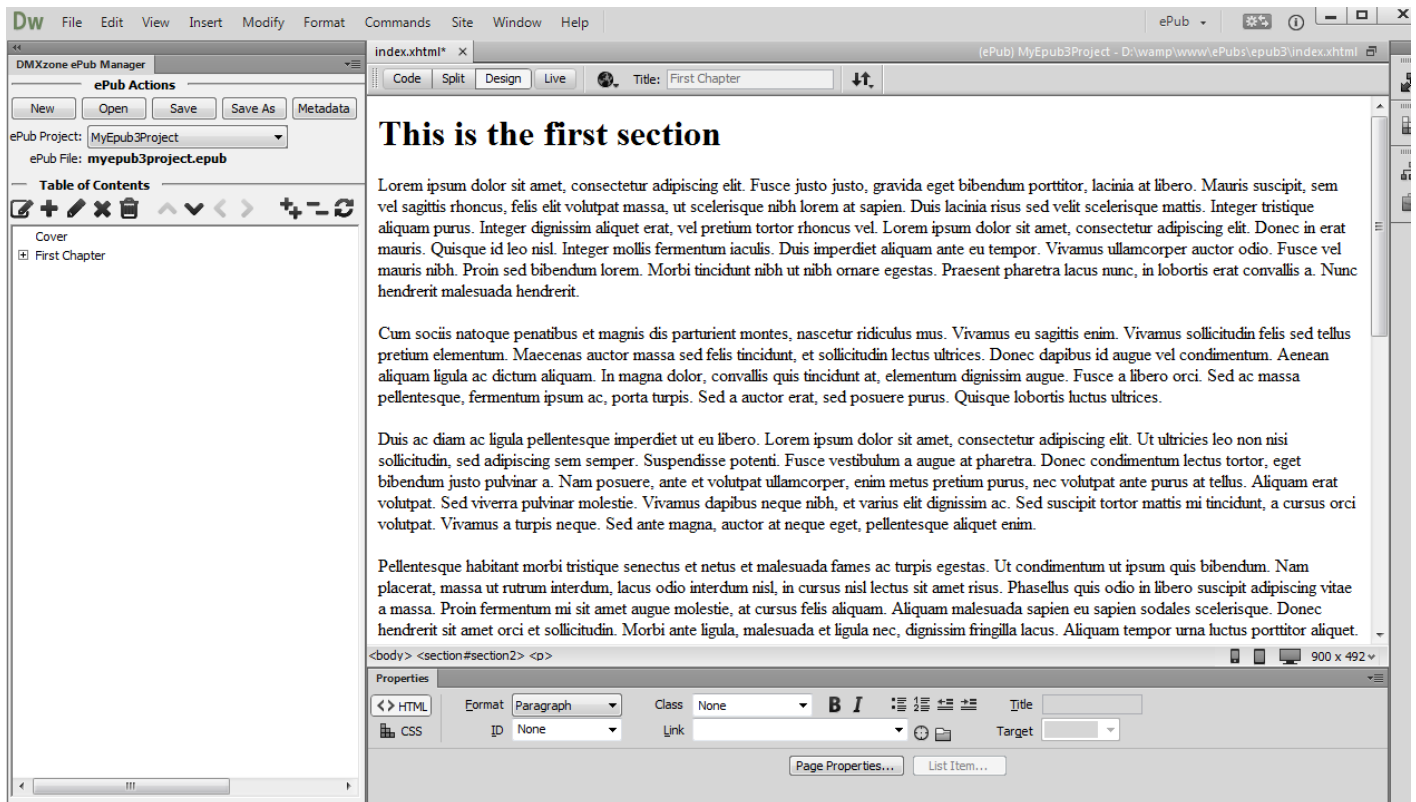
Dw File Edit View Insert Modify Format Commands Site Window Help

ePub

DMXzone ePub Manager

ePub Actions

New Open Save Save As Metadata

ePub Project: MyEpub3Project

ePub File: myepub3project.epub

Table of Contents

Cover

First Chapter

index.xhtml* ×

(ePub) MyEpub3Project - D:\wamp\www\ePubs\epub3\index.xhtml

Code Split Design Live Title: First Chapter

# This is the first section

Lorem ipsum dolor sit amet, consectetur adipiscing elit. Fusce justo justo, gravida eget bibendum porttitor, lacinia at libero. Mauris suscipit, sem vel sagittis rhoncus, felis elit volutpat massa, ut scelerisque nibh lorem at sapien. Duis lacinia risus sed velit scelerisque mattis. Integer tristique aliquam purus. Integer dignissim aliquet erat, vel pretium tortor rhoncus vel. Lorem ipsum dolor sit amet, consectetur adipiscing elit. Donec in erat mauris. Quisque id leo nisl. Integer mollis fermentum iaculis. Duis imperdiet aliquam ante eu tempor. Vivamus ullamcorper auctor odio. Fusce vel mauris nibh. Proin sed bibendum lorem. Morbi tincidunt nibh ut nibh ornare egestas. Praesent pharetra lacus nunc, in lobortis erat convallis a. Nunc hendrerit malesuada hendrerit.

Cum sociis natoque penatibus et magnis dis parturient montes, nascetur ridiculus mus. Vivamus eu sagittis enim. Vivamus sollicitudin felis sed tellus pretium elementum. Maecenas auctor massa sed felis tincidunt, et sollicitudin lectus ultrices. Donec dapibus id augue vel condimentum. Aenean aliquam ligula ac dictum aliquam. In magna dolor, convallis quis tincidunt at, elementum dignissim augue. Fusce a libero orci. Sed ac massa pellentesque, fermentum ipsum ac, porta turpis. Sed a auctor erat, sed posuere purus. Quisque lobortis luctus ultrices.

Duis ac diam ac ligula pellentesque imperdiet ut eu libero. Lorem ipsum dolor sit amet, consectetur adipiscing elit. Ut ultricies leo non nisi sollicitudin, sed adipiscing sem semper. Suspendisse potenti. Fusce vestibulum a augue at pharetra. Donec condimentum lectus tortor, eget bibendum justo pulvinar a. Nam posuere, ante et volutpat ullamcorper, enim metus pretium purus, nec volutpat ante purus at tellus. Aliquam erat volutpat. Sed viverra pulvinar molestie. Vivamus dapibus neque nibh, et varius elit dignissim ac. Sed suscipit tortor mattis mi tincidunt, a cursus orci volutpat. Vivamus a turpis neque. Sed ante magna, auctor at neque eget, pellentesque aliquet enim.

Pellentesque habitant morbi tristique senectus et netus et malesuada fames ac turpis egestas. Ut condimentum ut ipsum quis bibendum. Nam placerat, massa ut rutrum interdum, lacus odio interdum nisl, in cursus nisl lectus sit amet risus. Phasellus quis odio in libero suscipit adipiscing vitae a massa. Proin fermentum mi sit amet augue molestie, at cursus felis aliquam. Aliquam malesuada sapien eu sapien sodales scelerisque. Donec hendrerit sit amet orci et sollicitudin. Morbi ante ligula, malesuada et ligula nec, dignissim fringilla lacus. Aliquam tempor urna luctus porttitor aliquet.

<body> <section#section2> <p>

900 x 492

Properties

<> HTML Format Paragraph Class None B I Title

CSS ID None Link Target

Page Properties... List Item...